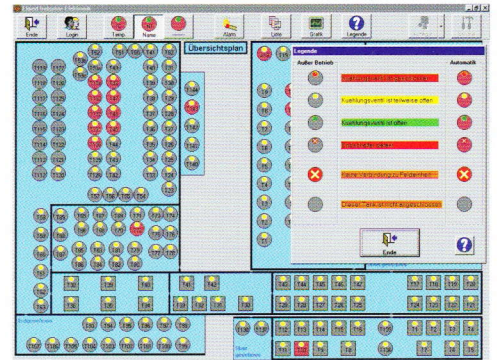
Ende Login Temp Name Alarm Liste Grafik Legende

Übersichtsplan

Legende

Außer Betrieb

Automatik

Kuehlungsventil ist teilweise offen

Kuehlungsventil ist offen

Keine Verbindung zu Feldenheit

Ende